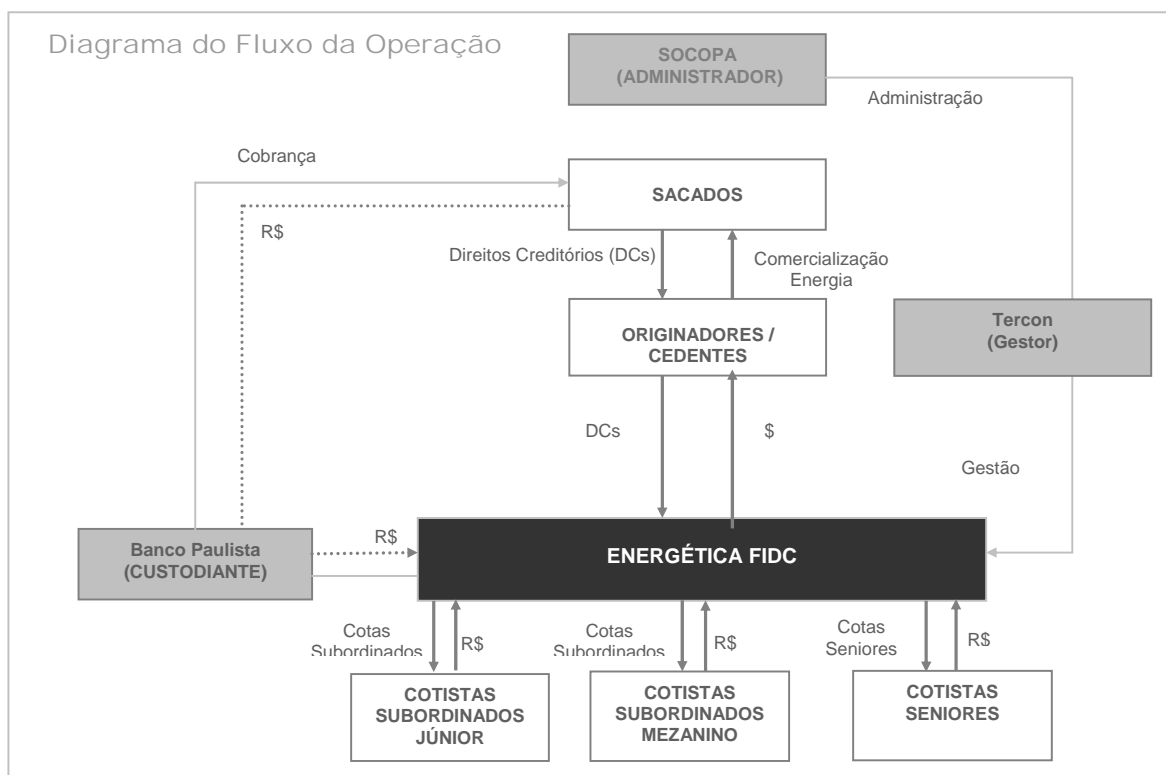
Diagrama do Fluxo da Operação

SOCOPA
(ADMINISTRADOR)

Administração

Cobrança

SACADOS

R$

Direitos Creditórios (DCs)

Comercialização
Energia

ORIGINADORES /
CEDENTES

Tercon
(Gestor)

DCs

$

Gestão

R$

Banco Paulista
(CUSTODIANTE)

ENERGÉTICA FIDC

Cotas
Subordinados

R$

Cotas
Subordinados

R$

Cotas
Seniores

R$

COTISTAS
SUBORDINADOS
JÚNIOR

COTISTAS
SUBORDINADOS
MEZANINO

COTISTAS
SENIORES